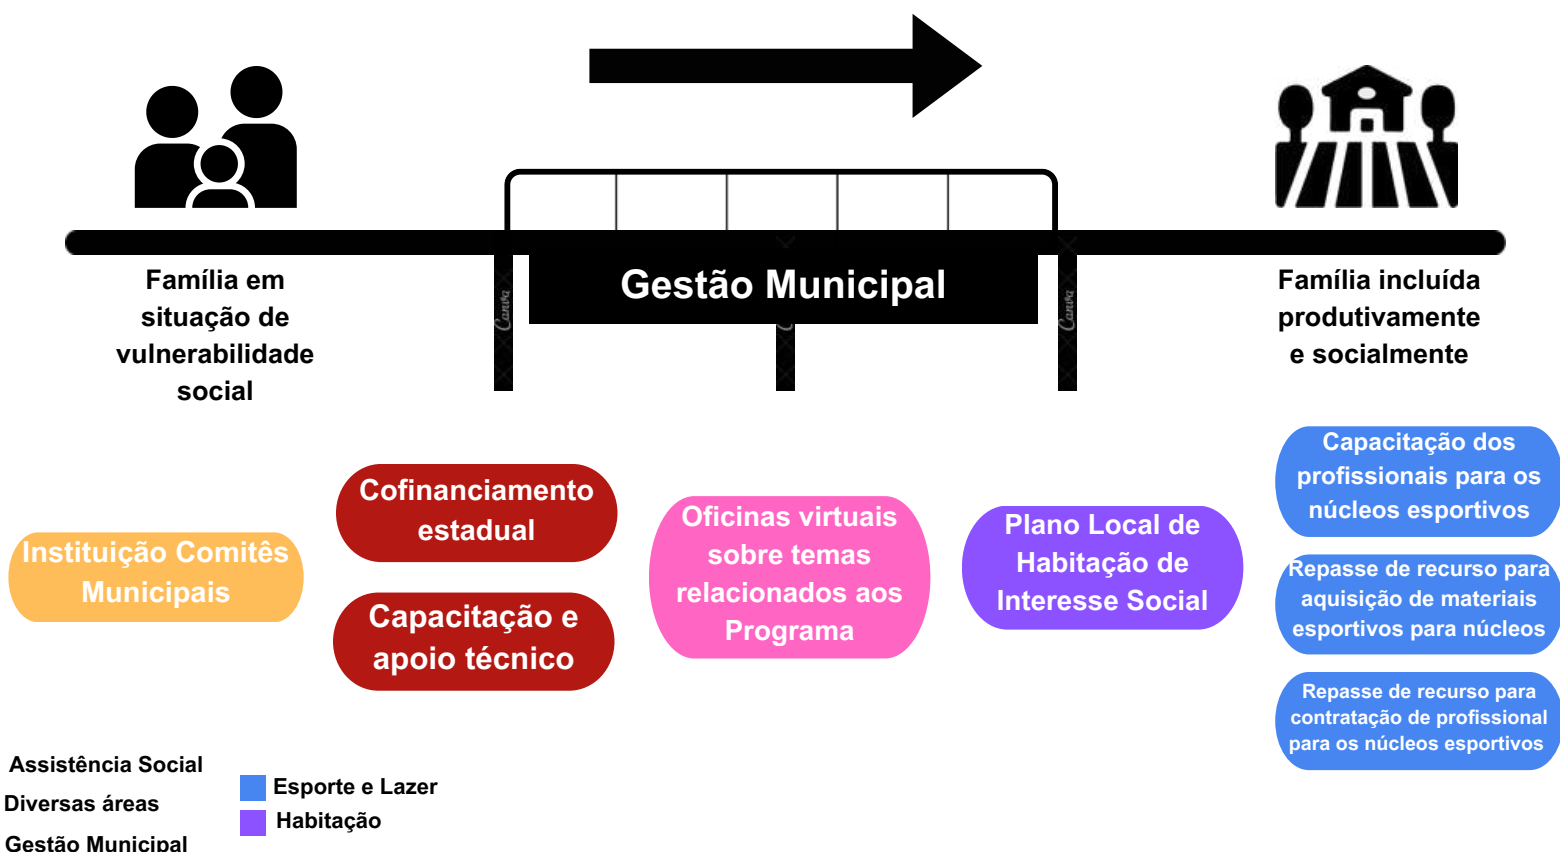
Família em situação de vulnerabilidade social

Gestão Municipal

Família incluída produtivamente e socialmente

Instituição Comitês Municipais

Cofinanciamento estadual

Capacitação e apoio técnico

Oficinas virtuais sobre temas relacionados aos Programa

Plano Local de Habitação de Interesse Social

Capacitação dos profissionais para os núcleos esportivos

Repasse de recurso para aquisição de materiais esportivos para núcleos

Repasse de recurso para contratação de profissional para os núcleos esportivos

Assistência Social
Diversas áreas
Gestão Municipal

Esporte e Lazer
Habitação